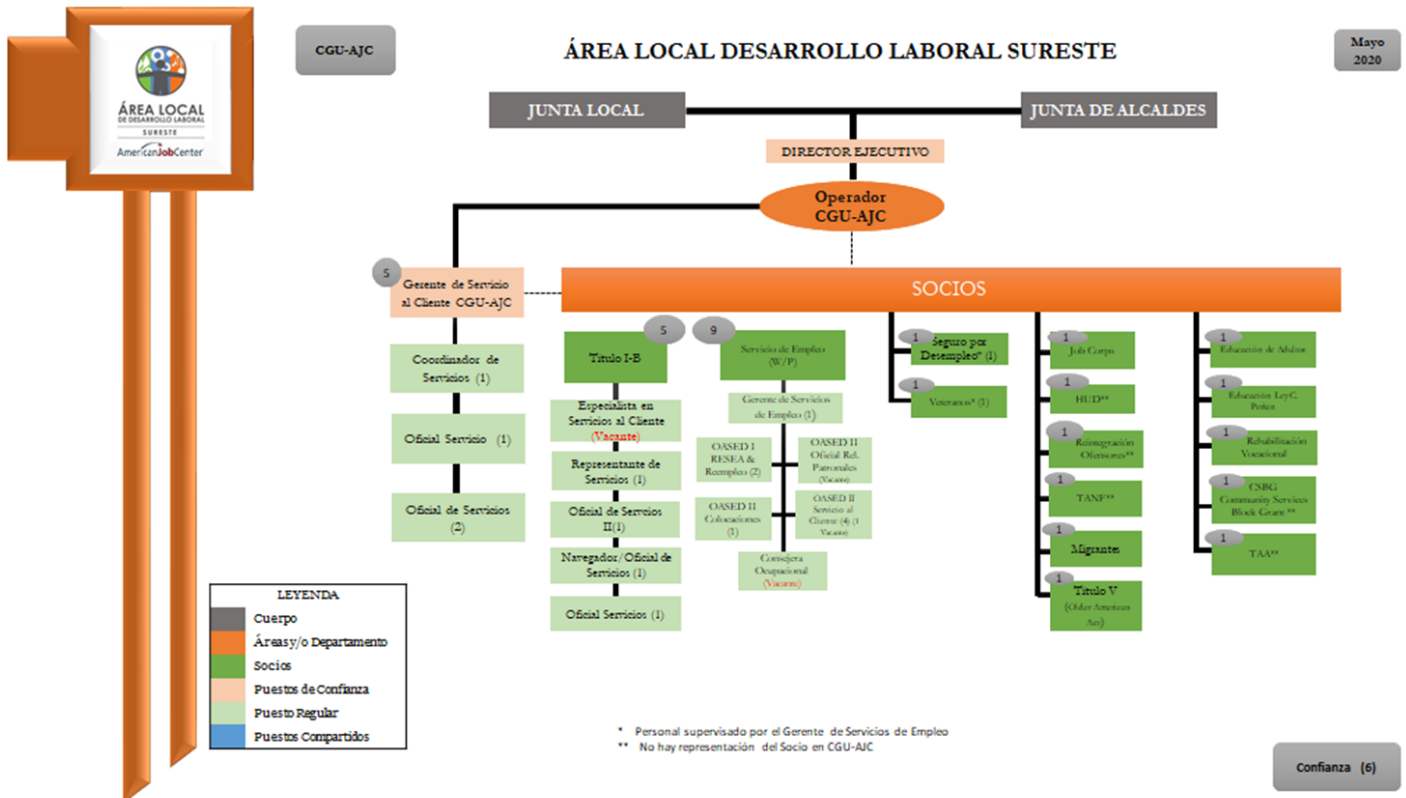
ÁREA LOCAL DE DESARROLLO LABORAL
SURESTE
AmericanJobCenter

CGU-AJC

ÁREA LOCAL DESARROLLO LABORAL SURESTE

Mayo 2020

JUNTA LOCAL
JUNTA DE ALCALDES

DIRECTOR EJECUTIVO

Operador CGU-AJC

5
Gerente de Servicio al Cliente CGU-AJC

SOCIOS

Coordinador de Servicios (1)
Oficial Servicio (1)
Oficial de Servicios (2)

5
Titulo I-B
Especialista en Servicios al Cliente (Vacante)
Representante de Servicios (1)
Oficial de Servicios II(1)
Navegador/Oficial de Servicios (1)
Oficial Servicios (1)

9
Servicio de Empleo (W/P)
Gerente de Servicios de Empleo (1)
OASED I RESEA & Reempleo (2)
OASED II Oficial Rel. Patronales (Vacante)
OASED II Colocaciones (1)
OASED II Servicio al Cliente (4) (1 Vacante)
Consejera Ocupacional (Vacante)

1
Seguro por Desempleo* (1)
1
Veteranos* (1)

1
Job Corps
1
HUD**
1
Reintegración Ofensores**
1
TANF**
1
Migrantes
1
Titulo V (Older American Act)

1
Educación de Adultos
1
Educación Ley C. Perkins
1
Rehabilitación Vocacional
1
CSBG Community Services Block Grant **
1
TAA**

LEYENDA
Cuerpo
Áreasy/o Departamento
Socios
Puestos de Confianza
Puesto Regular
Puestos Compartidos

* Personal supervisado por el Gerente de Servicios de Empleo
** No hay representación del Socio en CGU-AJC

Confianza (6)